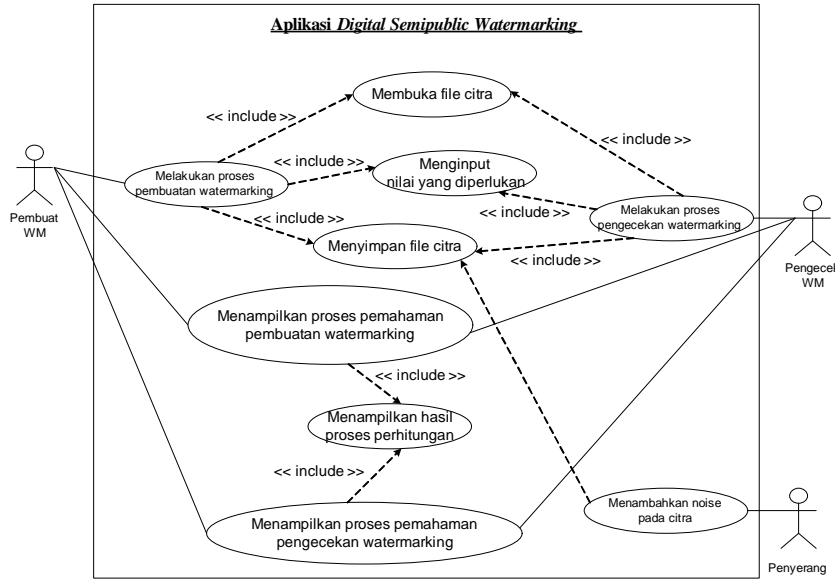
Aplikasi Digital Semipublic Watermarking

Membuka file citra

<< include >>

<< include >>

Pembuat WM

Melakukan proses pembuatan watermarking

<< include >>

Menginput nilai yang diperlukan

<< include >>

<< include >>

Melakukan proses pengecekan watermarking

Menyimpan file citra

<< include >>

Pengecek WM

Menampilkan proses pemahaman pembuatan watermarking

<< include >>

Menampilkan hasil proses perhitungan

<< include >>

Menambahkan noise pada citra

Menampilkan proses pemahaman pengecekan watermarking

Penyerang